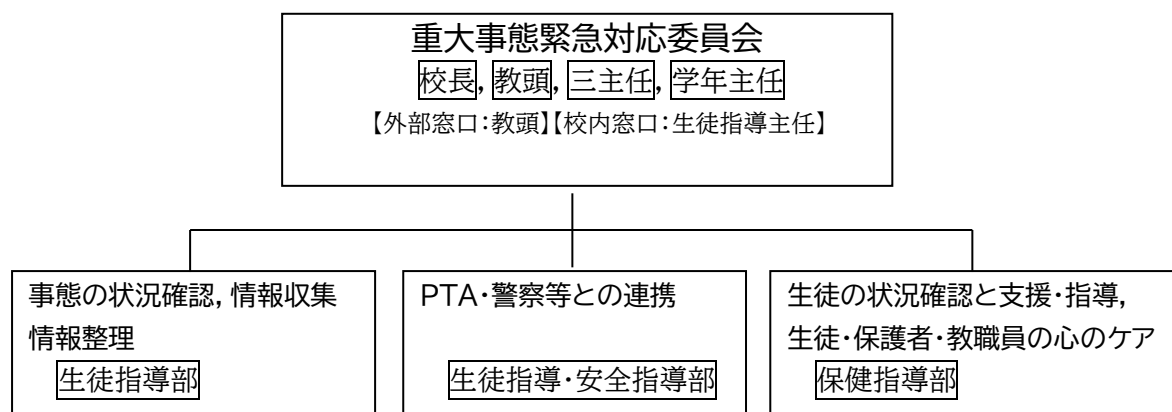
重大事態緊急対応委員会
校長, 教頭, 三主任, 学年主任
【外部窓口:教頭】【校内窓口:生徒指導主任】

事態の状況確認, 情報収集
情報整理
生徒指導部

PTA・警察等との連携
生徒指導・安全指導部

生徒の状況確認と支援・指導,
生徒・保護者・教職員の心のケア
保健指導部